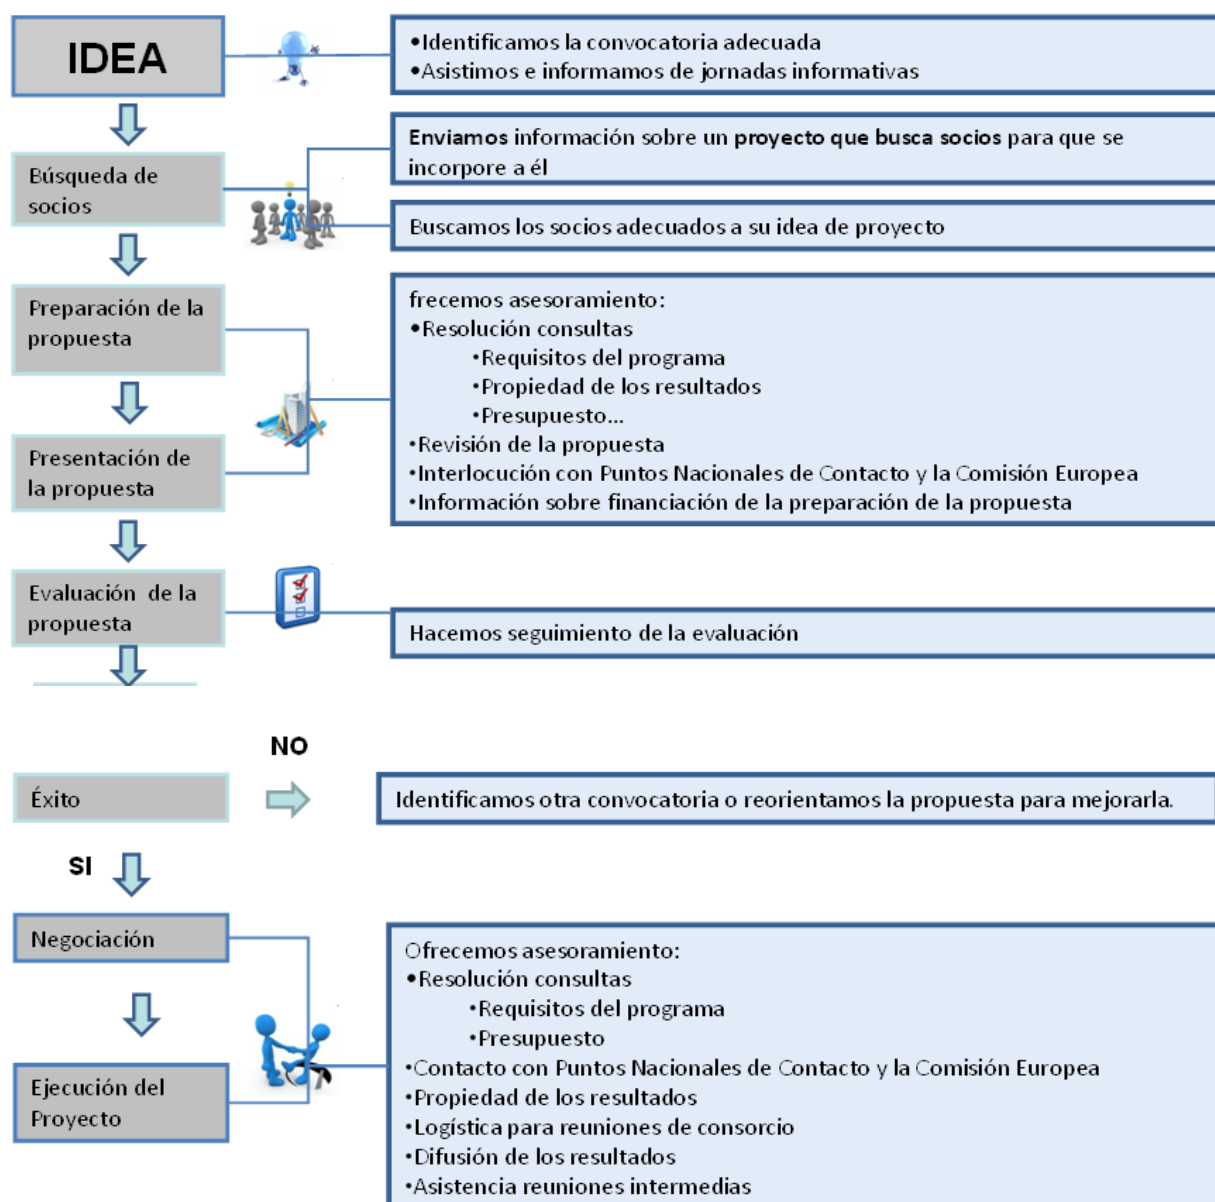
IDEA

•Identificamos la convocatoria adecuada
•Asistimos e informamos de jornadas informativas

Búsqueda de socios

Enviamos información sobre un **proyecto que busca socios** para que se incorpore a él

Buscamos los socios adecuados a su idea de proyecto

Preparación de la propuesta

Presentación de la propuesta

frecemos asesoramiento:
•Resolución consultas
•Requisitos del programa
•Propiedad de los resultados
•Presupuesto...
•Revisión de la propuesta
•Interlocución con Puntos Nacionales de Contacto y la Comisión Europea
•Información sobre financiación de la preparación de la propuesta

Evaluación de la propuesta

Hacemos seguimiento de la evaluación

NO

Éxito

Identificamos otra convocatoria o reorientamos la propuesta para mejorarla.

SI

Negociación

Ejecución del Proyecto

Ofrecemos asesoramiento:
•Resolución consultas
•Requisitos del programa
•Presupuesto
•Contacto con Puntos Nacionales de Contacto y la Comisión Europea
•Propiedad de los resultados
•Logística para reuniones de consorcio
•Difusión de los resultados
•Asistencia reuniones intermedias